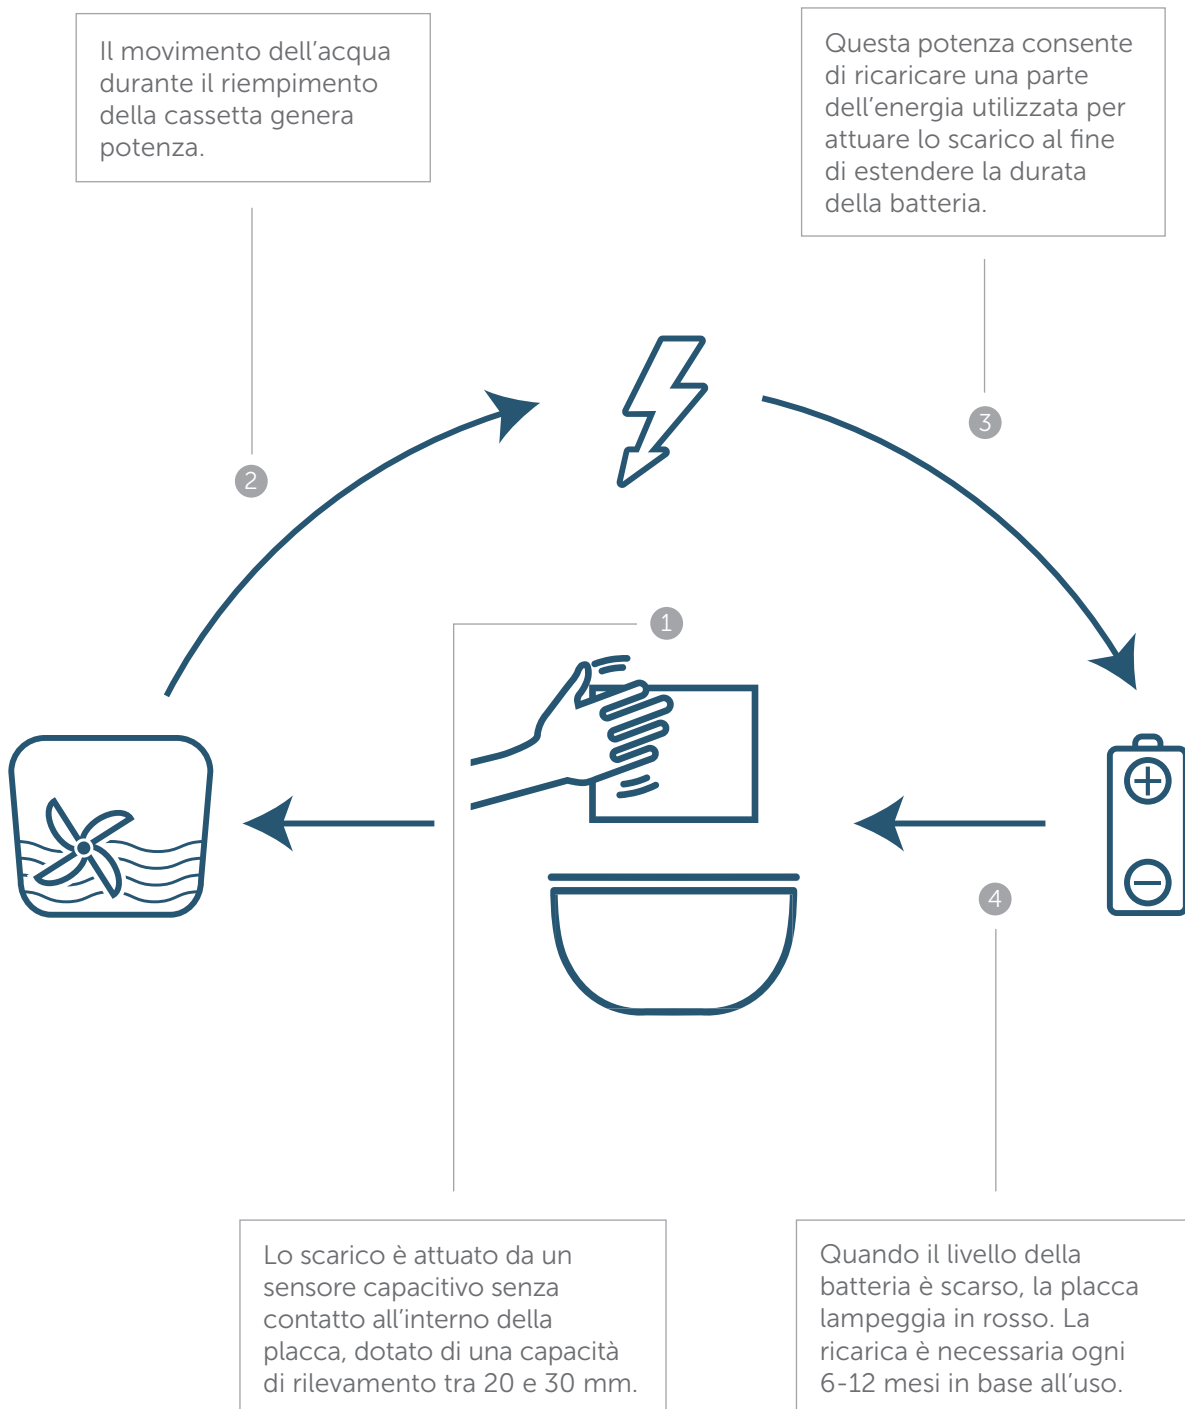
Il movimento dell’acqua durante il riempimento della cassetta genera potenza.

Questa potenza consente di ricaricare una parte dell’energia utilizzata per attuare lo scarico al fine di estendere la durata della batteria.

3

2

1

4

Lo scarico è attuato da un sensore capacitivo senza contatto all’interno della placca, dotato di una capacità di rilevamento tra 20 e 30 mm.

Quando il livello della batteria è scarso, la placca lampeggia in rosso. La ricarica è necessaria ogni 6-12 mesi in base all’uso.